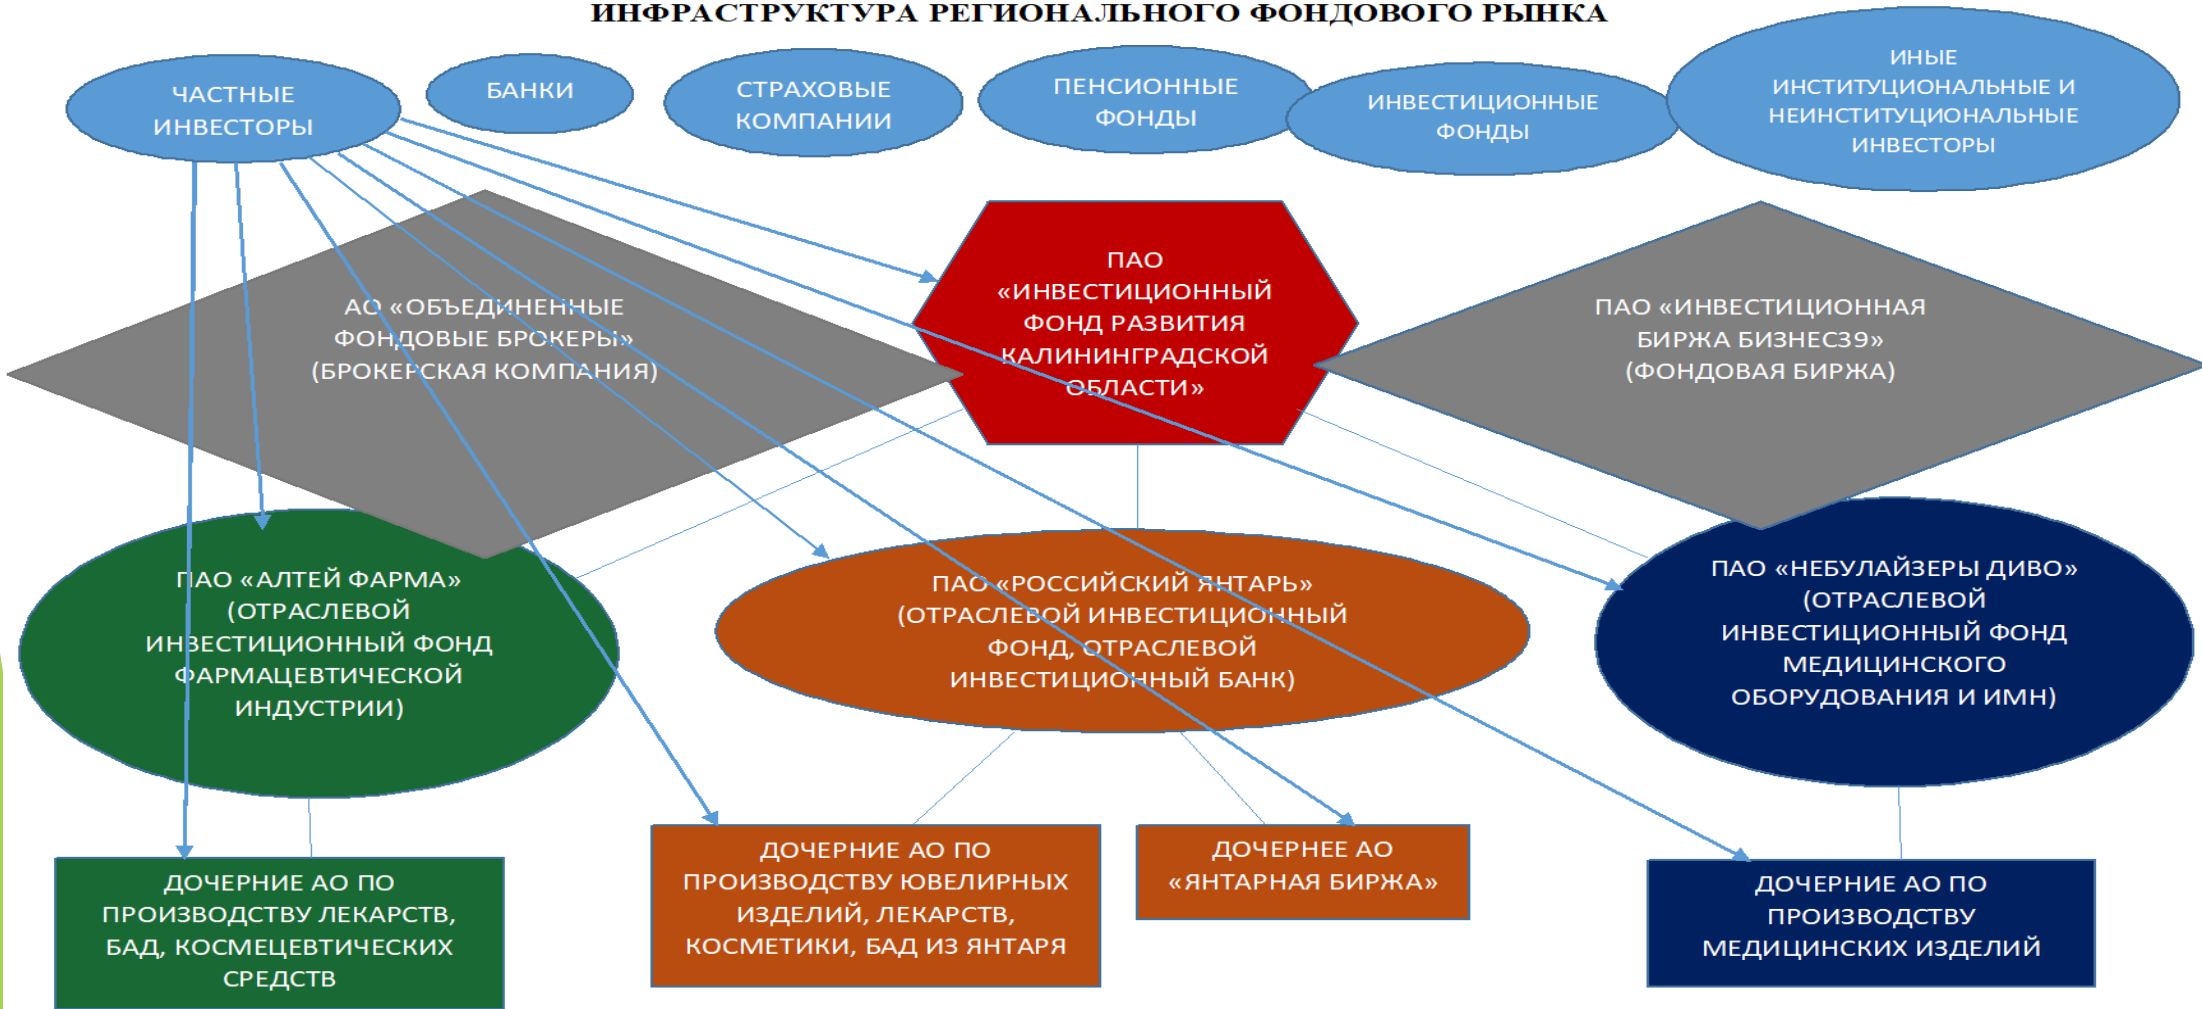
ИНФРАСТРУКТУРА РЕГИОНАЛЬНОГО ФОНДОВОГО РЫНКА

ЧАСТНЫЕ ИНВЕСТОРЫ

БАНКИ

СТРАХОВЫЕ КОМПАНИИ

ПЕНСИОННЫЕ ФОНДЫ

ИНВЕСТИЦИОННЫЕ ФОНДЫ

ИНЫЕ ИНСТИТУЦИОНАЛЬНЫЕ И НЕИНСТИТУЦИОНАЛЬНЫЕ ИНВЕСТОРЫ

АО «ОБЪЕДИНЕННЫЕ ФОНДОВЫЕ БРОКЕРЫ» (БРОКЕРСКАЯ КОМПАНИЯ)

ПАО «ИНВЕСТИЦИОННЫЙ ФОНД РАЗВИТИЯ КАЛИНИНГРАДСКОЙ ОБЛАСТИ»

ПАО «ИНВЕСТИЦИОННАЯ БИРЖА БИЗНЕС39» (ФОНДОВАЯ БИРЖА)

ПАО «АЛТЕЙ ФАРМА» (ОТРАСЛЕВОЙ ИНВЕСТИЦИОННЫЙ ФОНД ФАРМАЦЕВТИЧЕСКОЙ ИНДУСТРИИ)

ПАО «РОССИЙСКИЙ ЯНТАРЬ» (ОТРАСЛЕВОЙ ИНВЕСТИЦИОННЫЙ ФОНД, ОТРАСЛЕВОЙ ИНВЕСТИЦИОННЫЙ БАНК)

ПАО «НЕБУЛАЙЗЕРЫ ДИВО» (ОТРАСЛЕВОЙ ИНВЕСТИЦИОННЫЙ ФОНД МЕДИЦИНСКОГО ОБОРУДОВАНИЯ И ИМН)

ДОЧЕРНИЕ АО ПО ПРОИЗВОДСТВУ ЛЕКАРСТВ, БАД, КОСМЕЦЕВТИЧЕСКИХ СРЕДСТВ

ДОЧЕРНИЕ АО ПО ПРОИЗВОДСТВУ ЮВЕЛИРНЫХ ИЗДЕЛИЙ, ЛЕКАРСТВ, КОСМЕТИКИ, БАД ИЗ ЯНТАРЯ

ДОЧЕРНЕЕ АО «ЯНТАРНАЯ БИРЖА»

ДОЧЕРНИЕ АО ПО ПРОИЗВОДСТВУ МЕДИЦИНСКИХ ИЗДЕЛИЙ